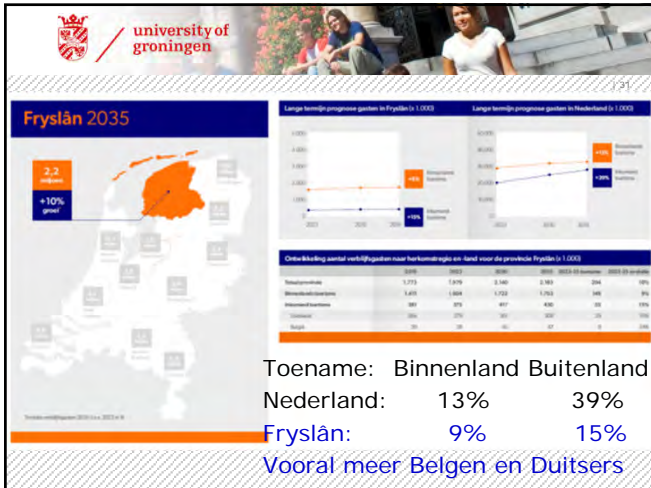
university of groningen

/ 31

Fryslân 2035

2,2 miljoen

+10% groei

Lange termijn prognose gasten in Fryslân (x 1.000)

+6%

+10%

Lange termijn prognose gasten in Nederland (x 1.000)

+13%

+39%

Ontwikkeling aantal verblijfsgasten naar herkomstregio en -land voor de provincie Fryslân (x 1.000)

Toename: Binnenland Buitenland

Nederland: 13% 39%

Fryslân: 9% 15%

Vooral meer Belgen en Duitsers